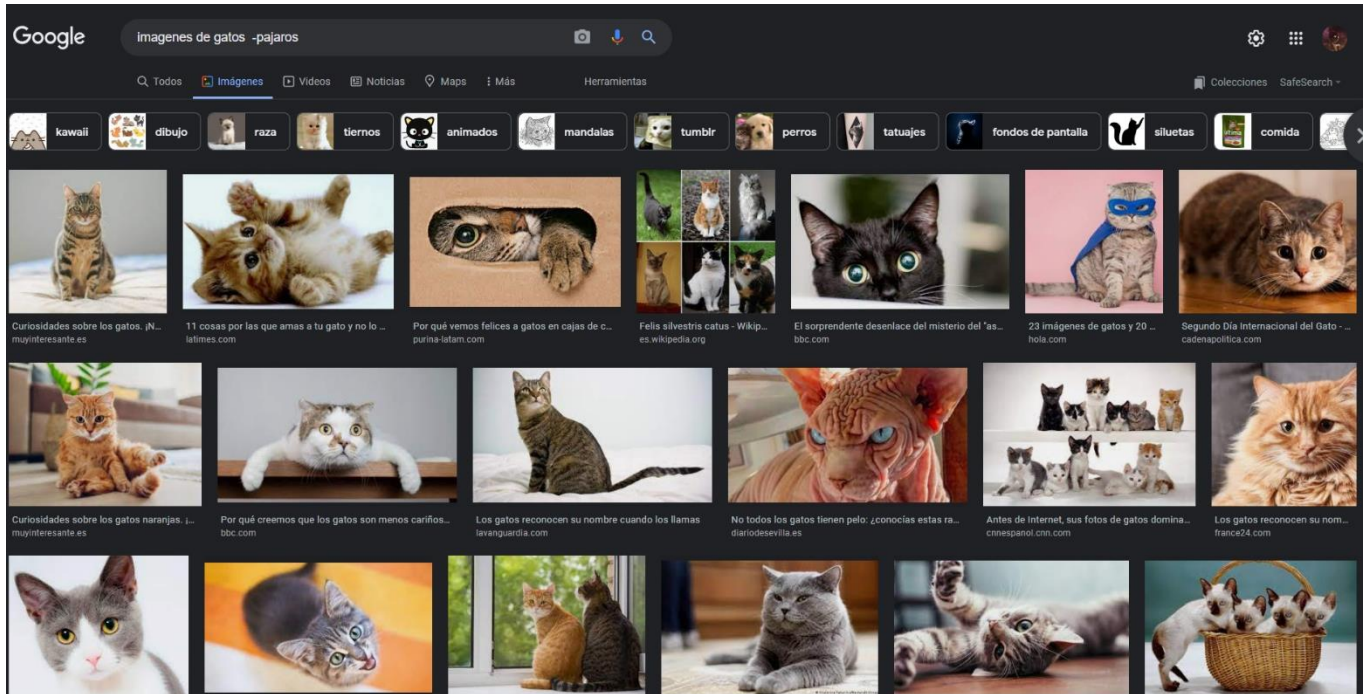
Google

imagenes de gatos -pajaros

Todos Imágenes Videos Noticias Maps Más Herramientas

Colecciones SafeSearch

kawaii dibujo raza tiernos animados mandalas tumblr perros tatuajes fondos de pantalla siluetas comida

Curiosidades sobre los gatos. ¡N...
muyinteresante.es

11 cosas por las que amas a tu gato y no lo ...
latimes.com

Por qué vemos felices a gatos en cajas de c...
purina-latam.com

Felis silvestris catus - Wikip...
es.wikipedia.org

El sorprendente desenlace del misterio del "as...
bbc.com

23 imágenes de gatos y 20 ...
hola.com

Segundo Día Internacional del Gato - ...
cadenapolitica.com

Curiosidades sobre los gatos naranjas. ¡...
muyinteresante.es

Por qué creemos que los gatos son menos cariños...
bbc.com

Los gatos reconocen su nombre cuando los llamas
lavanguardia.com

No todos los gatos tienen pelo: ¿conocías estas ra...
diariodesevilla.es

Antes de Internet, sus fotos de gatos domina...
cnnespanol.cnn.com

Los gatos reconocen su nom...
france24.com